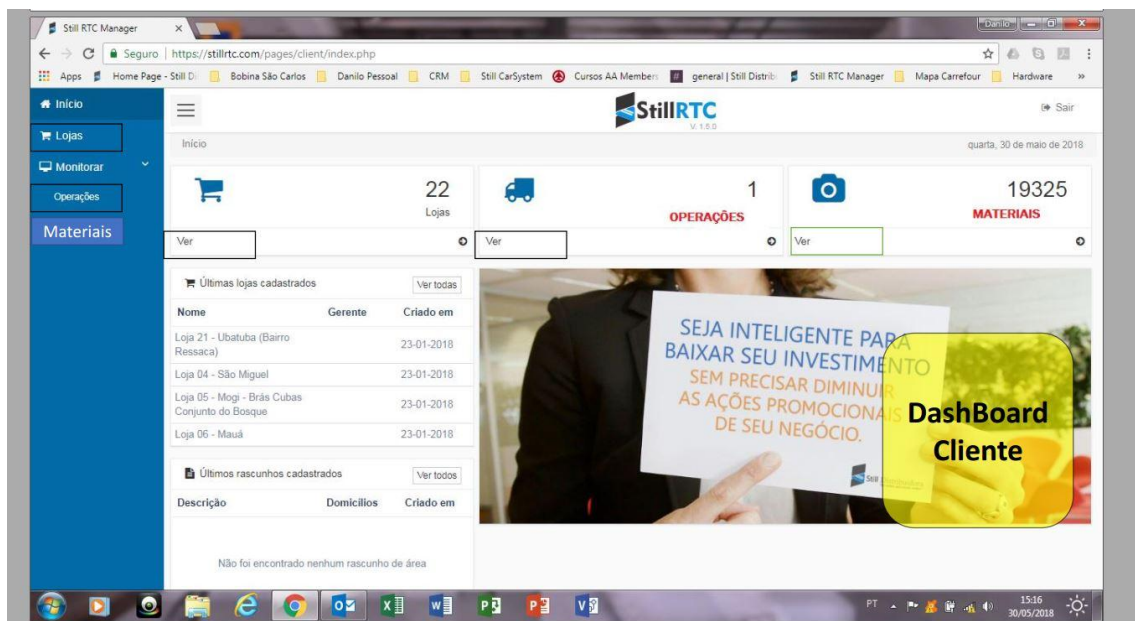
Still RTC Manager ×

Danilo

Seguro | https://stillrtc.com/pages/client/index.php

Apps Home Page - Still D Bobina São Carlos Danilo Pessoal CRM Still CarSystem Cursos AA Members general | Still Distrib Still RTC Manager Mapa Carrefour Hardware »

Início

Lojas

Monitorar

Operações

Materiais

StillRTC
V. 1.5.0

Sair

Início

quarta, 30 de maio de 2018

22
Lojas

1
OPERAÇÕES

19325
MATERIAIS

Ver

Ver

Ver

Últimas lojas cadastrados

Ver todas

| Nome | Gerente | Criado em |
|---|---|---|
| Loja 21 - Ubatuba (Bairro Ressaca) | | 23-01-2018 |
| Loja 04 - São Miguel | | 23-01-2018 |
| Loja 05 - Mogi - Brás Cubas Conjunto do Bosque | | 23-01-2018 |
| Loja 06 - Mauá | | 23-01-2018 |

Últimos rascunhos cadastrados

Ver todos

| Descrição | Domicílios | Criado em |
|---|---|---|

Não foi encontrado nenhum rascunho de área

SEJA INTELIGENTE PARA BAIXAR SEU INVESTIMENTO SEM PRECISAR DIMINUIR AS AÇÕES PROMOCIONAIS DE SEU NEGÓCIO.

Still

DashBoard Cliente

PT

15:16
30/05/2018